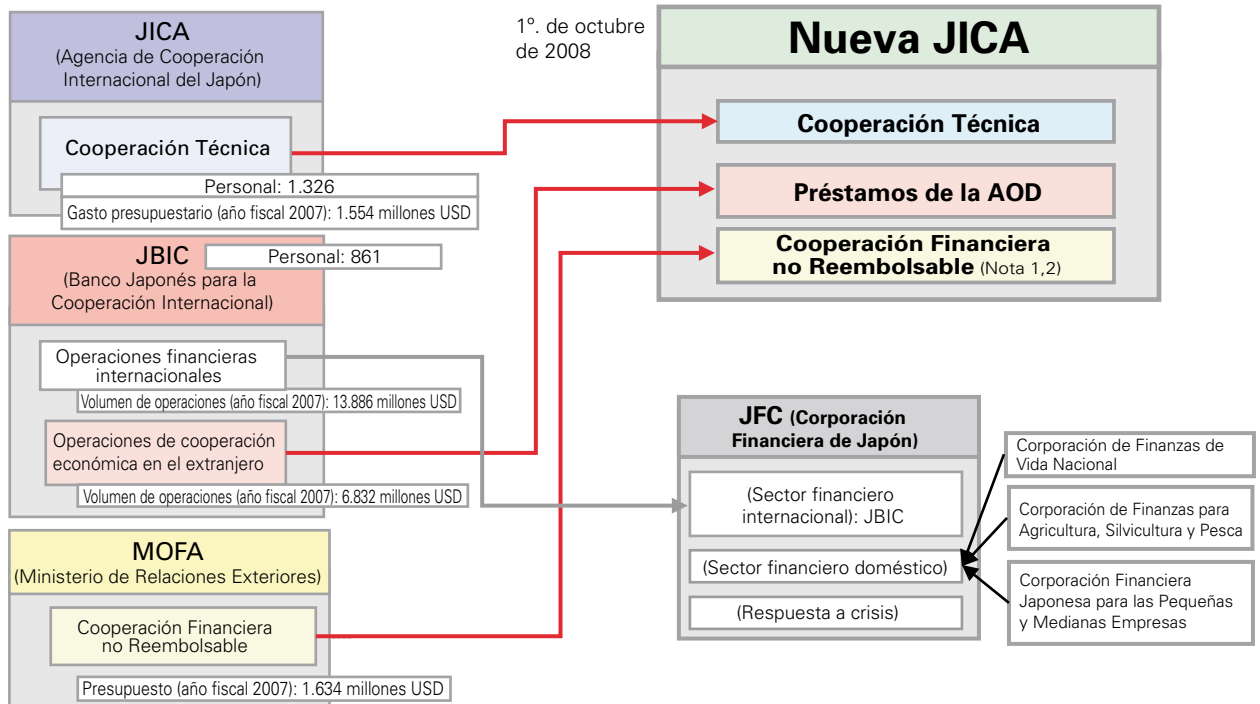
JICA
(Agencia de Cooperación Internacional del Japón)

Cooperación Técnica

Personal: 1.326

Gasto presupuestario (año fiscal 2007): 1.554 millones USD

JBIC
(Banco Japonés para la Cooperación Internacional)

Personal: 861

Operaciones financieras internacionales

Volumen de operaciones (año fiscal 2007): 13.886 millones USD

Operaciones de cooperación económica en el extranjero

Volumen de operaciones (año fiscal 2007): 6.832 millones USD

MOFA
(Ministerio de Relaciones Exteriores)

Cooperación Financiera no Reembolsable

Presupuesto (año fiscal 2007): 1.634 millones USD

1º. de octubre de 2008

Nueva JICA

Cooperación Técnica

Préstamos de la AOD

Cooperación Financiera no Reembolsable (Nota 1,2)

JFC (Corporación Financiera de Japón)

(Sector financiero internacional): JBIC

(Sector financiero doméstico)

(Respuesta a crisis)

Corporación de Finanzas de Vida Nacional

Corporación de Finanzas para Agricultura, Silvicultura y Pesca

Corporación Financiera Japonesa para las Pequeñas y Medianas Empresas